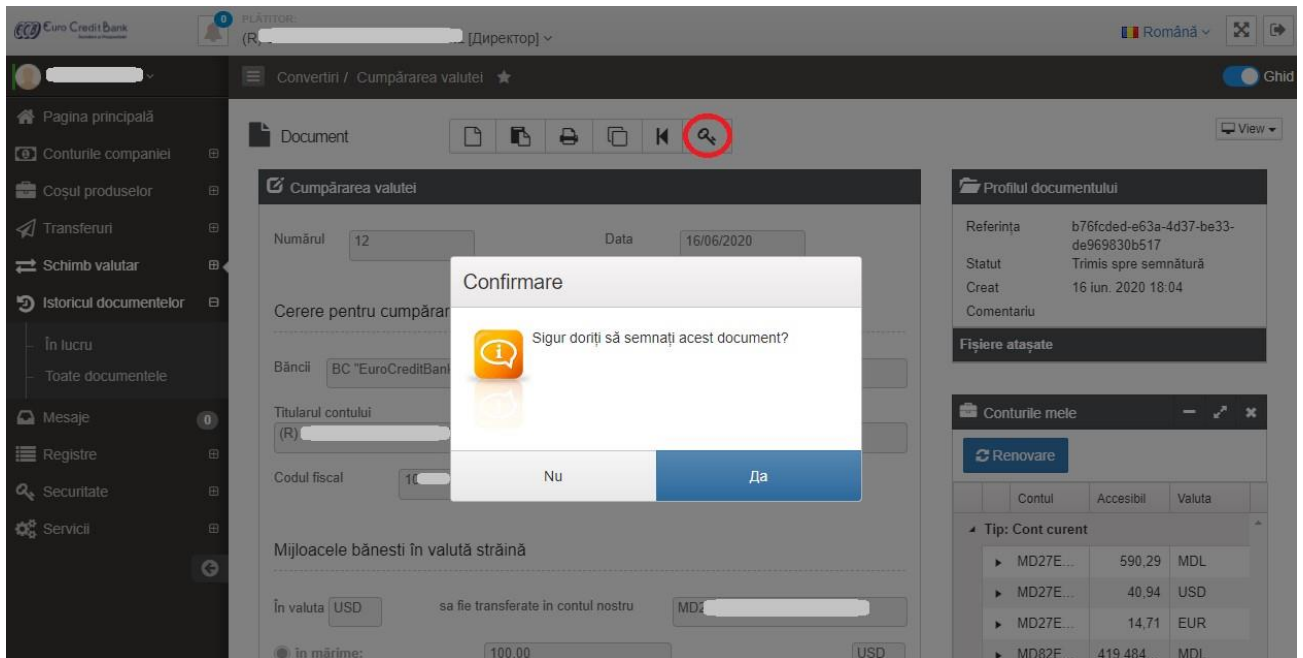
Euro Credit Bank

0

PLĂTITOR:
(R) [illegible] [Директор]

Română

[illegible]

Convertiri / Cumpărarea valutei

Ghid

Pagina principală
Conturile companiei
Coșul produselor
Transferuri
Schimb valutar
Istoricul documentelor
În lucru
Toate documentele
Mesaje 0
Registre
Securitate
Servicii

Document

View

Cumpărarea valutei

Numărul 12
Data 16/06/2020

Cerere pentru cumpărar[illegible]

Băncii BC "EuroCreditBank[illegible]

Titularul contului
(R) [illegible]

Codul fiscal 10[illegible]

Mijloacele bănesti în valută străină

În valuta USD sa fie transferate în contul nostru MD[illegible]

în mărime: 100,00 USD

Confirmare

Sigur doriți să semnați acest document?

Nu
Да

Profilul documentului

| | |
|---|---|
| Referința | b76fcded-e63a-4d37-be33-de969830b517 |
| Statut | Trimis spre semnătură |
| Creat | 16 iun. 2020 18:04 |
| Comentariu | |

Fișiere atașate

Conturile mele

Renovare

| Contul | Accesibil | Valuta |
|---|---|---|
| Tip: Cont curent | | |
| MD27E... | 590,29 | MDL |
| MD27E... | 40,94 | USD |
| MD27E... | 14,71 | EUR |
| MD82E... | 419 484 | MDL |